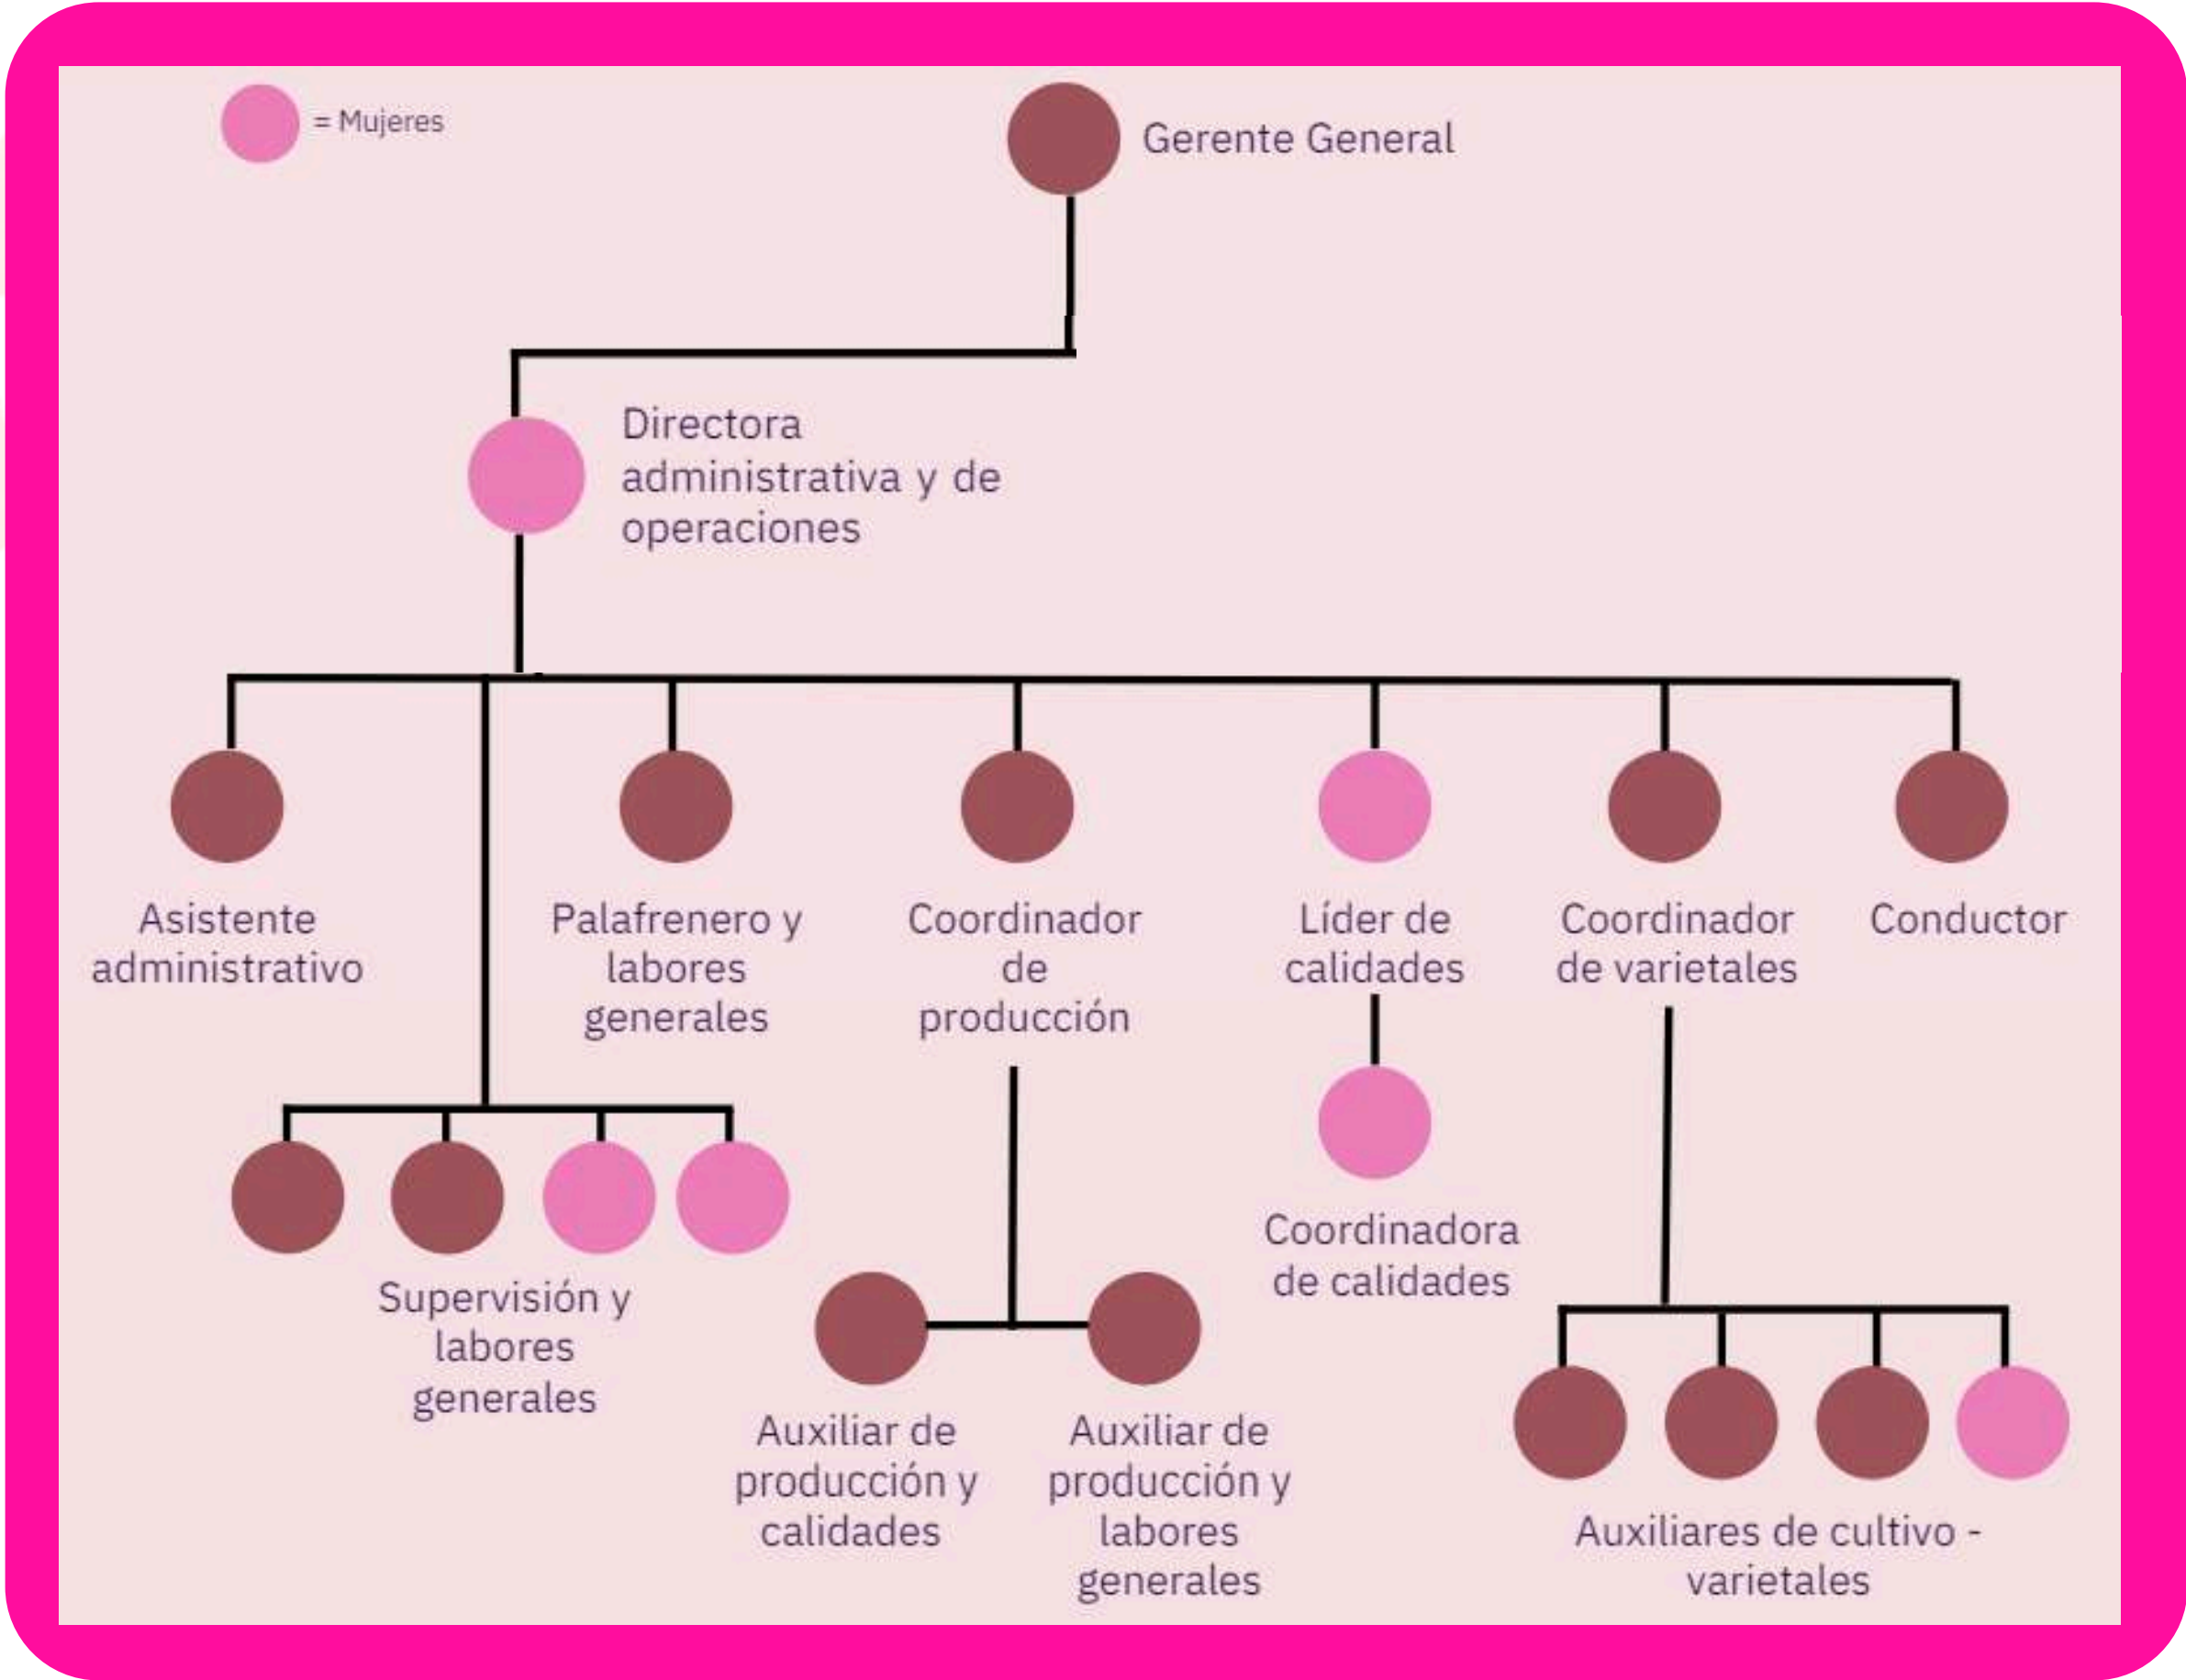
= Mujeres

Gerente General

Directora administrativa y de operaciones

Asistente administrativo

Palafrenero y labores generales

Coordinador de producción

Líder de calidades

Coordinador de varietales

Conductor

Supervisión y labores generales

Coordinadora de calidades

Auxiliar de producción y calidades

Auxiliar de producción y labores generales

Auxiliares de cultivo - varietales